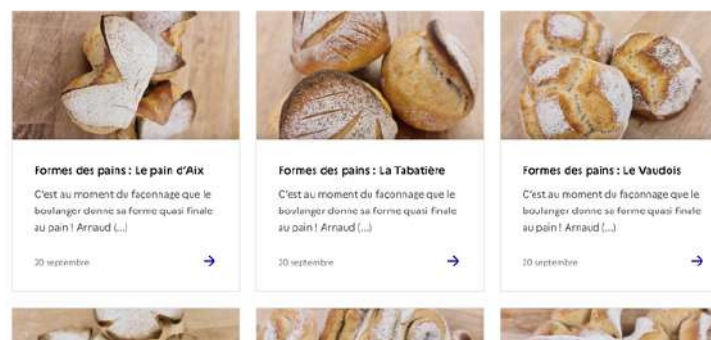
Formes des pains : Le pain d'Aix

C'est au moment du façonnage que le boulanger donne sa forme quasi finale au pain ! Arnaud (...)

20 septembre

Formes des pains : La Tabatière

C'est au moment du façonnage que le boulanger donne sa forme quasi finale au pain ! Arnaud (...)

20 septembre

Formes des pains : Le Vaudois

C'est au moment du façonnage que le boulanger donne sa forme quasi finale au pain ! Arnaud (...)

20 septembre